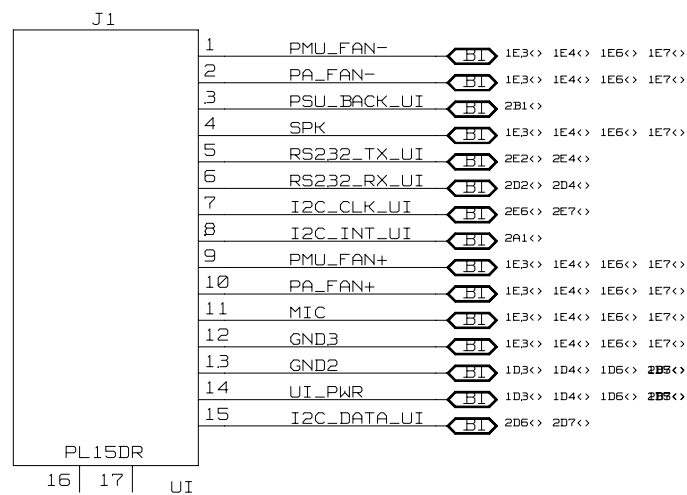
J1

| Pin | Net | | References |
|---|---|---|---|
| 1 | PMU_FAN- | BI | 1E3<> 1E4<> 1E6<> 1E7<> |
| 2 | PA_FAN- | BI | 1E3<> 1E4<> 1E6<> 1E7<> |
| 3 | PSU_BACK_UI | BI | 2B1<> |
| 4 | SPK | BI | 1E3<> 1E4<> 1E6<> 1E7<> |
| 5 | RS232_TX_UI | BI | 2E2<> 2E4<> |
| 6 | RS232_RX_UI | BI | 2D2<> 2D4<> |
| 7 | I2C_CLK_UI | BI | 2E6<> 2E7<> |
| 8 | I2C_INT_UI | BI | 2A1<> |
| 9 | PMU_FAN+ | BI | 1E3<> 1E4<> 1E6<> 1E7<> |
| 10 | PA_FAN+ | BI | 1E3<> 1E4<> 1E6<> 1E7<> |
| 11 | MIC | BI | 1E3<> 1E4<> 1E6<> 1E7<> |
| 12 | GND3 | BI | 1E3<> 1E4<> 1E6<> 1E7<> |
| 13 | GND2 | BI | 1D3<> 1D4<> 1D6<> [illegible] |
| 14 | UI_PWR | BI | 1D3<> 1D4<> 1D6<> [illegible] |
| 15 | I2C_DATA_UI | BI | 2D6<> 2D7<> |

PL15DR
16 17
UI